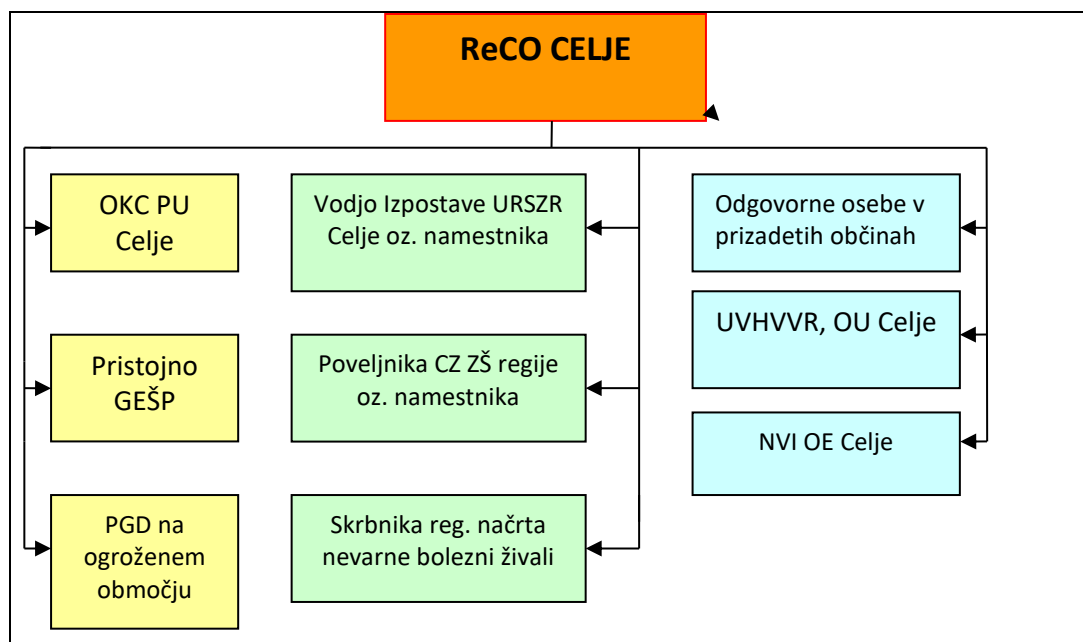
ReCO CELJE

OKC PU Celje

Pristojno GEŠP

PGD na ogroženem območju

Vodjo Izpostave URSZR Celje oz. namestnika

Poveljnika CZ ZŠ regije oz. namestnika

Skrbnika reg. načrta nevarne bolezni živali

Odgovorne osebe v prizadetih občinah

UVHVVR, OU Celje

NVI OE Celje